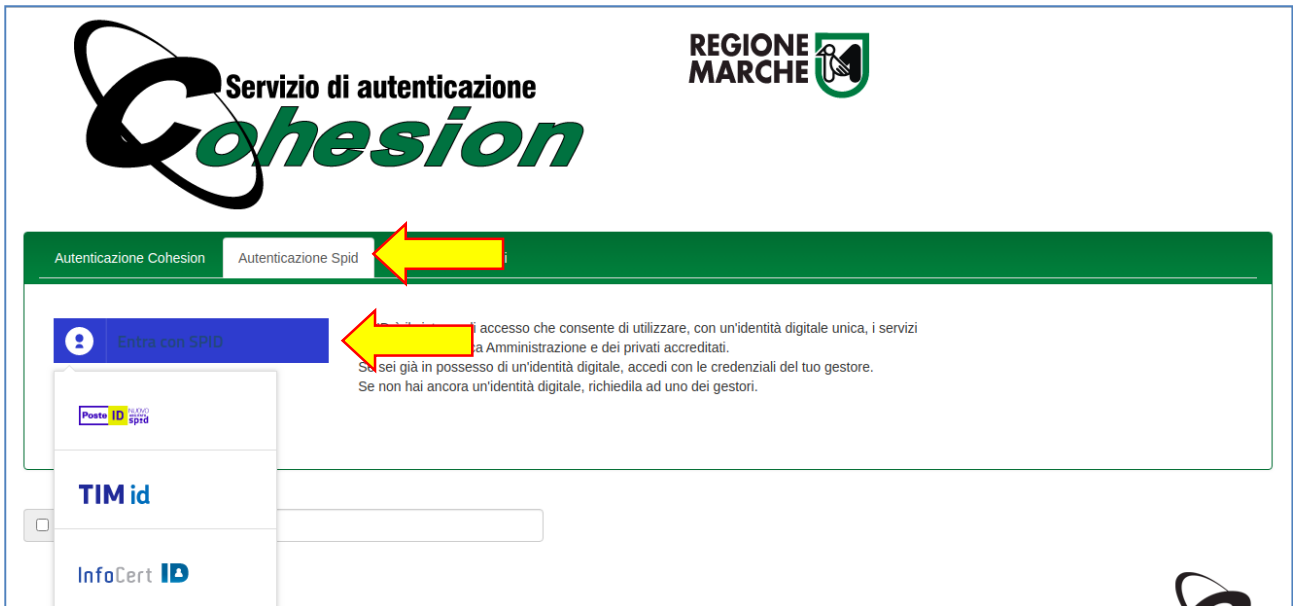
Servizio di autenticazione
Cohesion

REGIONE MARCHE

Autenticazione Cohesion
Autenticazione Spid
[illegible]i

Entra con SPID

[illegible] di accesso che consente di utilizzare, con un'identità digitale unica, i servizi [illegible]ca Amministrazione e dei privati accreditati.
Se sei già in possesso di un'identità digitale, accedi con le credenziali del tuo gestore.
Se non hai ancora un'identità digitale, richiedila ad uno dei gestori.

Poste ID NUOVO abilitato spid

TIM id

InfoCert ID